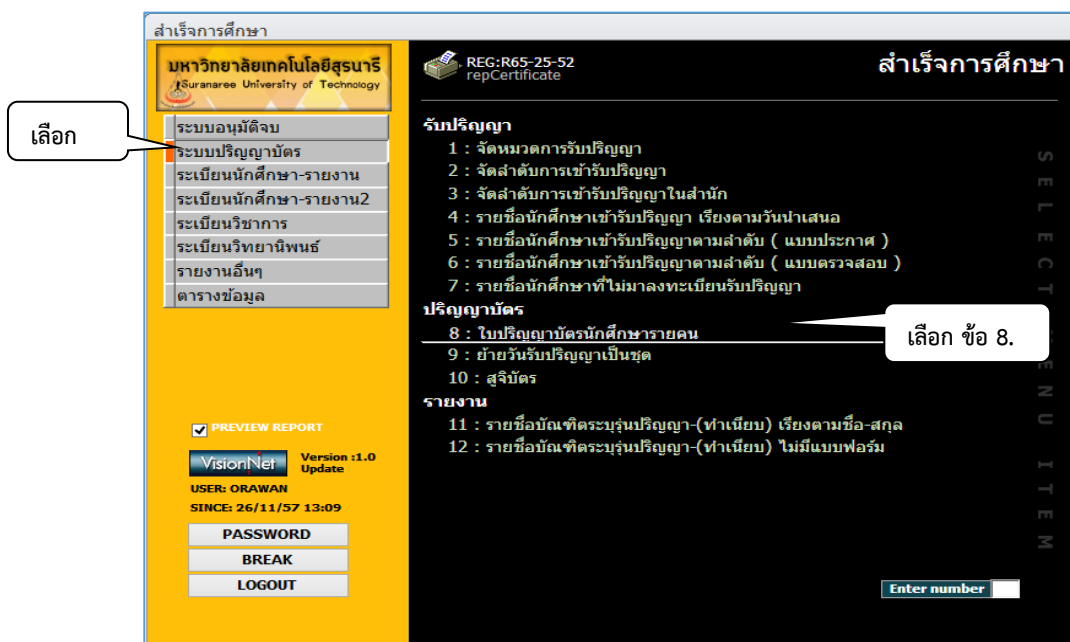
สำเร็จการศึกษา

มหาวิทยาลัยเทคโนโลยีสุรนารี
Suranaree University of Technology

เลือก

ระบบอนุมัติจบ
ระบบปริญญาบัตร
ระเบียนนักศึกษา-รายงาน
ระเบียนนักศึกษา-รายงาน2
ระเบียนวิชาการ
ระเบียนวิทยานิพนธ์
รายงานอื่นๆ
ตารางข้อมูล

PREVIEW REPORT

VisionNet Version :1.0 Update

USER: ORAWAN
SINCE: 26/11/57 13:09

PASSWORD
BREAK
LOGOUT

REG:R65-25-52
repCertificate

สำเร็จการศึกษา

รับปริญญา
1 : จัดหมวดการรับปริญญา
2 : จัดลำดับการเข้ารับปริญญา
3 : จัดลำดับการเข้ารับปริญญาในสำนัก
4 : รายชื่อนักศึกษาเข้ารับปริญญา เรียงตามวันนำเสนอ
5 : รายชื่อนักศึกษาเข้ารับปริญญาตามลำดับ ( แบบประกาศ )
6 : รายชื่อนักศึกษาเข้ารับปริญญาตามลำดับ ( แบบตรวจสอบ )
7 : รายชื่อนักศึกษาที่ไม่มาลงทะเบียนรับปริญญา
ปริญญาบัตร
8 : ใบปริญญาบัตรนักศึกษารายคน
9 : ย้ายวันรับปริญญาเป็นชุด
10 : สูจิบัตร
รายงาน
11 : รายชื่อบัณฑิตระบุรุ่นปริญญา-(ทำเนียบ) เรียงตามชื่อ-สกุล
12 : รายชื่อบัณฑิตระบุรุ่นปริญญา-(ทำเนียบ) ไม่มีแบบฟอร์ม

เลือก ข้อ 8.

S E L E C T M E N U I T E M

Enter number